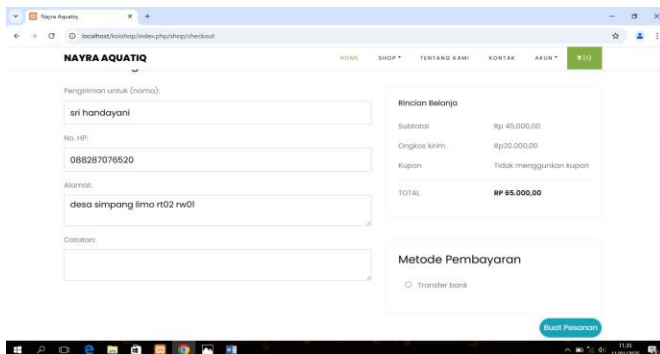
Nayra Aquatiq
localhost/koishop/index.php/shop/checkout

NAYRA AQUATIQ
HOME SHOP ▾ TENTANG KAMI KONTAK AKUN ▾ (1)

Pengiriman untuk (nama):
sri handayani
No. HP:
088287076520
Alamat:
desa simpang limo rt02 rw01
Catatan:

Rincian Belanja
| | |
|---|---|
| Subtotal | Rp 45.000,00 |
| Ongkos kirim | Rp20.000,00 |
| Kupon | Tidak menggunakan kupon |
| TOTAL | RP 65.000,00 |

Metode Pembayaran
Transfer bank

Buat Pesanan

11.35